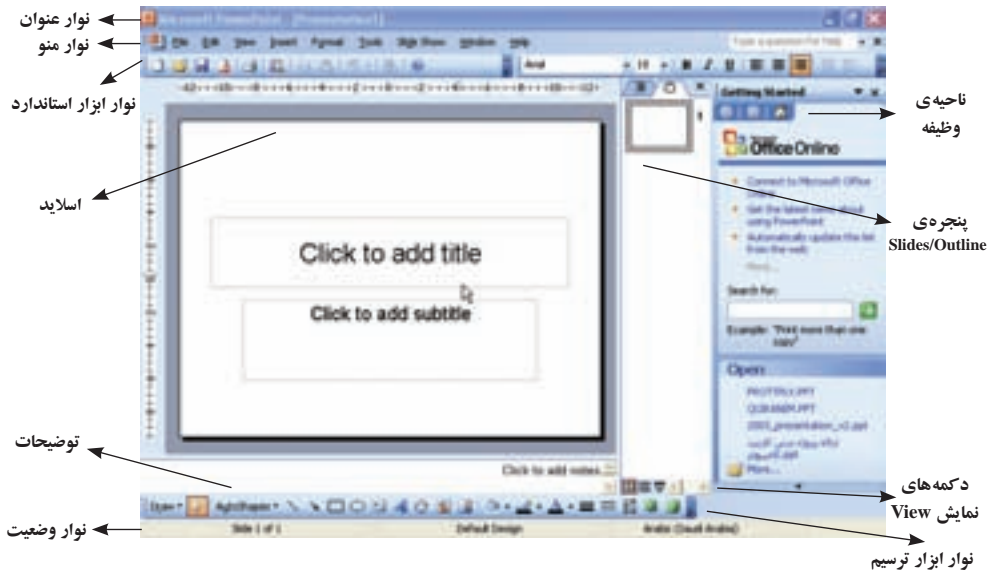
نوار عنوان
Microsoft PowerPoint - [Presentation1]
نوار منو
File Edit View Insert Format Tools Slide Show Window Help
Type a question for help
نوار ابزار استاندارد
Arial
ناحیه‌ی وظیفه
Getting Started
Office Online
اسلاید
Connect to Microsoft Office Online
Get the latest news about using PowerPoint
Automatically update this list from the web
More...
پنجره‌ی Slides/Outline
Click to add title
Click to add subtitle
Search for:
Example: "Print more than one copy"
Open
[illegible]
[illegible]
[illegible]
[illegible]
More...
توضیحات
Click to add notes
دکمه‌های نمایش View
Draw
AutoShapes
نوار وضعیت
Slide 1 of 1
Default Design
Arabic (Saudi Arabia)
نوار ابزار ترسیم